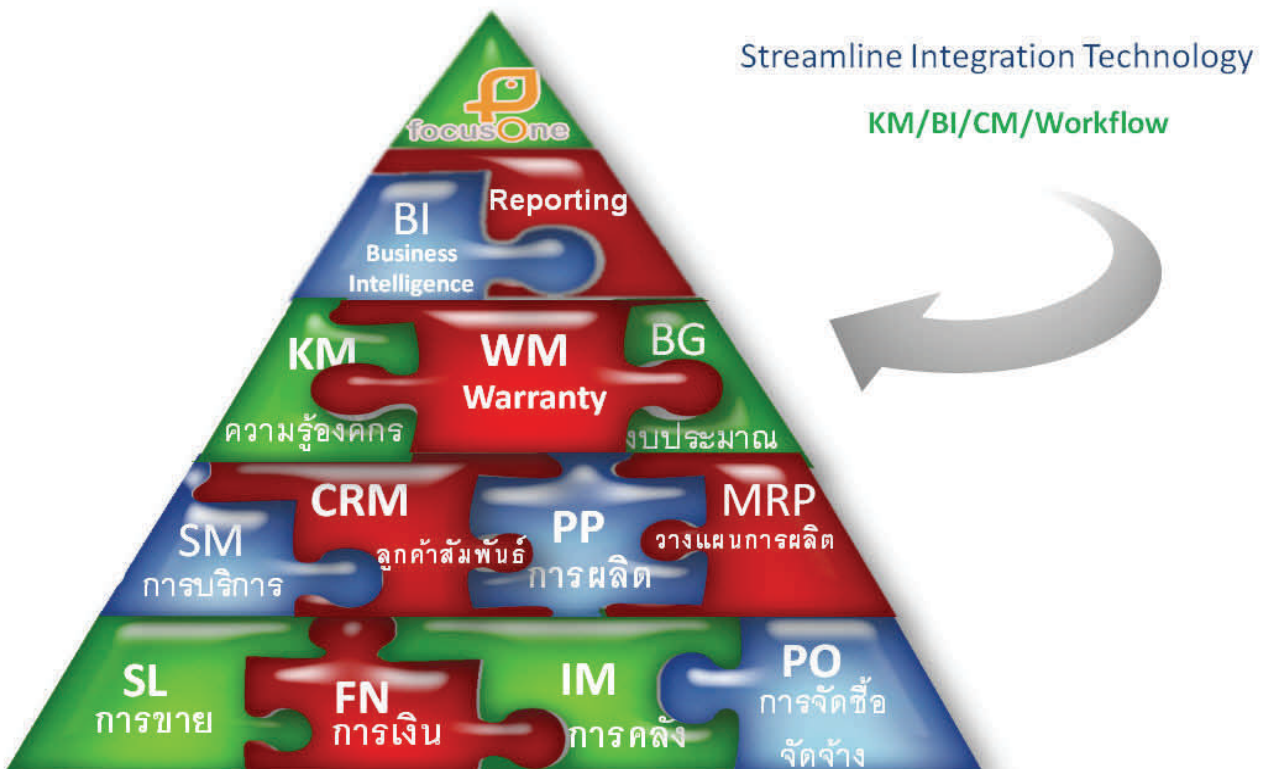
Streamline Integration Technology

KM/BI/CM/Workflow

focusOne

BI
Business Intelligence

Reporting

KM
ความรู้องค์กร

WM
Warranty

BG
งบประมาณ

SM
การบริการ

CRM
ลูกค้าสัมพันธ์

PP
การผลิต

MRP
วางแผนการผลิต

SL
การขาย

FN
การเงิน

IM
การคลัง

PO
การจัดซื้อ
จัดจ้าง